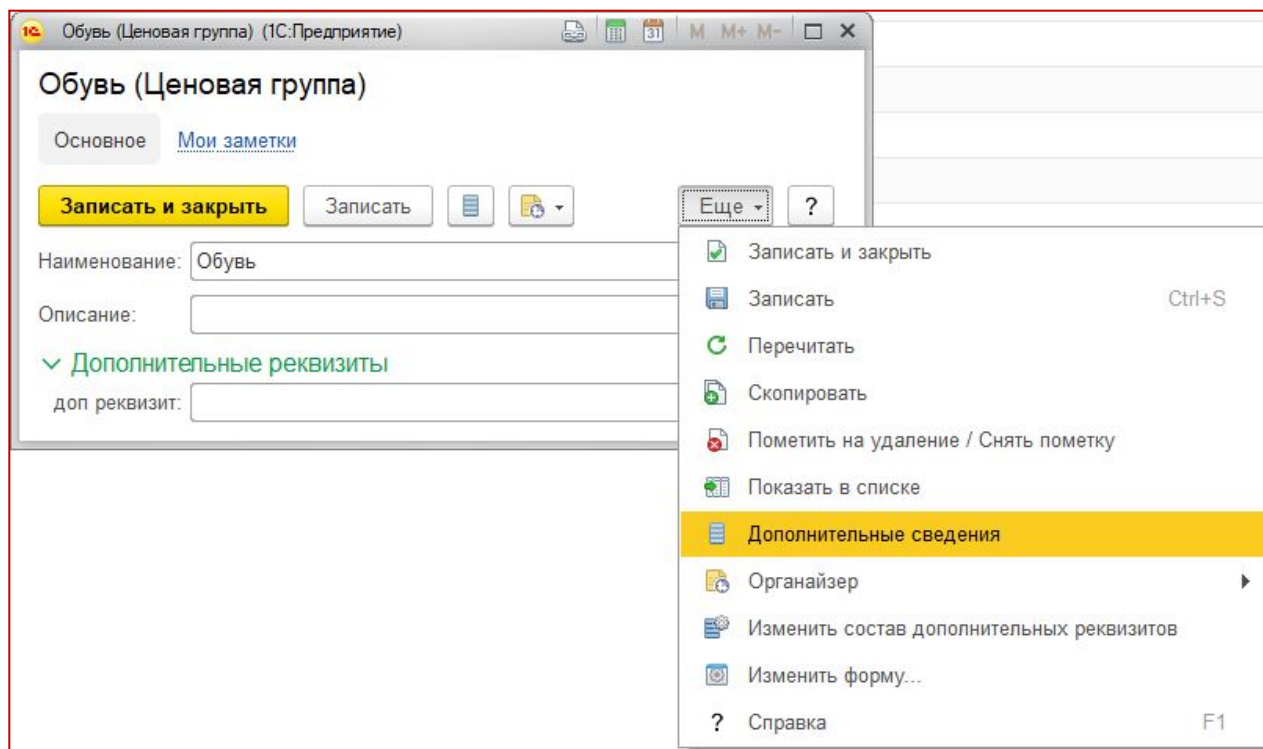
1С Обувь (Ценовая группа) (1С:Предприятие) M M+ M-

Обувь (Ценовая группа)

Основное Мои заметки

Записать и закрыть Записать Еще ?

Наименование: Обувь

Описание:

Дополнительные реквизиты

доп реквизит:

Записать и закрыть

Записать Ctrl+S

Перечитать

Скопировать

Пометить на удаление / Снять пометку

Показать в списке

Дополнительные сведения

Органайзер

Изменить состав дополнительных реквизитов

Изменить форму...

? Справка F1